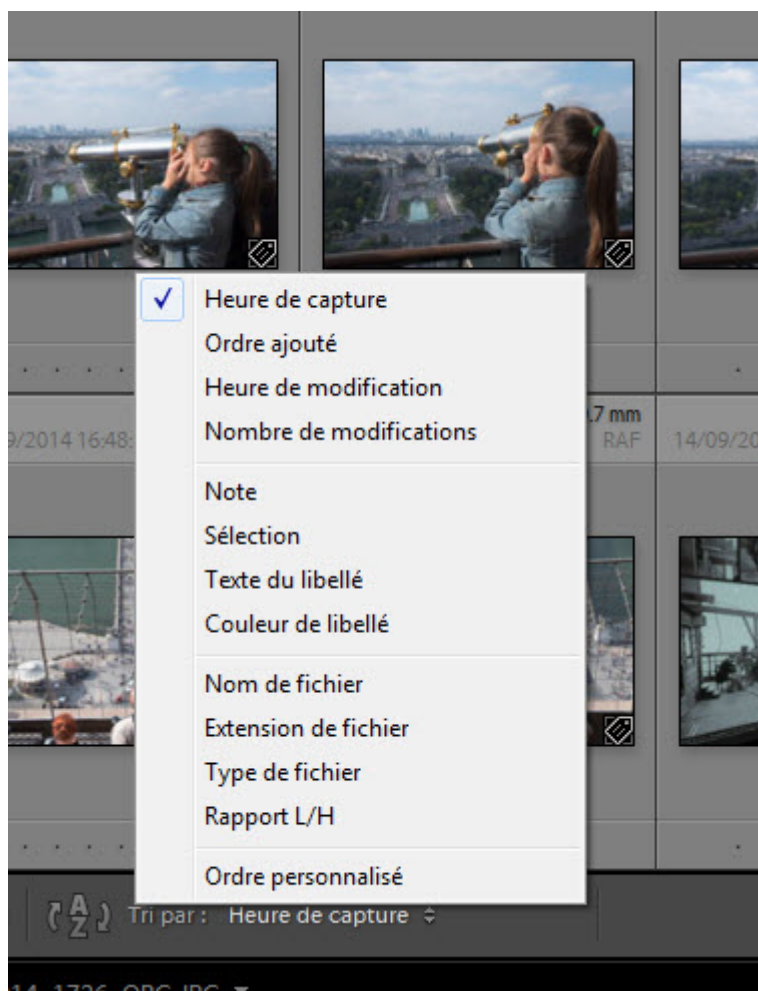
✓ Heure de capture
Ordre ajouté
Heure de modification
Nombre de modifications

Note
Sélection
Texte du libellé
Couleur de libellé

Nom de fichier
Extension de fichier
Type de fichier
Rapport L/H

Ordre personnalisé

9/2014 16:48
7 mm
RAF
14/09/20

A Z Tri par : Heure de capture ÷

14-1726-ORG.JPG ▾